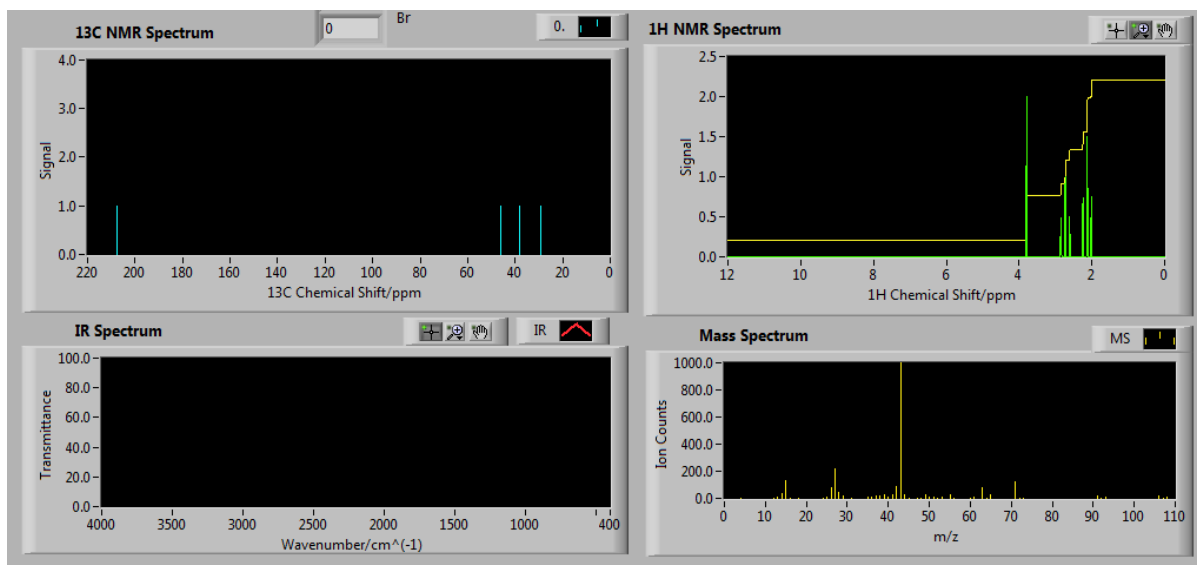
13C NMR Spectrum

0

Br

0.

4.0
3.0
2.0
1.0
0.0

Signal

220 200 180 160 140 120 100 80 60 40 20 0

13C Chemical Shift/ppm

1H NMR Spectrum

2.5
2.0
1.5
1.0
0.5
0.0

Signal

12 10 8 6 4 2 0

1H Chemical Shift/ppm

IR Spectrum

IR

100.0
80.0
60.0
40.0
20.0
0.0

Transmittance

4000 3500 3000 2500 2000 1500 1000 400

Wavenumber/cm^(-1)

Mass Spectrum

MS

1000.0
800.0
600.0
400.0
200.0
0.0

Ion Counts

0 10 20 30 40 50 60 70 80 90 100 110

m/z